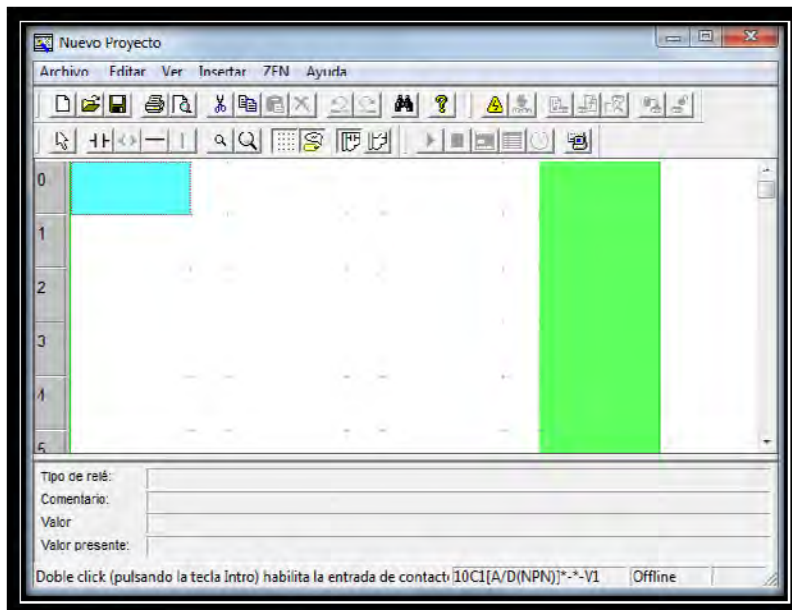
Nuevo Proyecto

Archivo Editar Ver Insertar ZEN Ayuda

0
1
2
3
4
5

Tipo de relé:
Comentario:
Valor
Valor presente:

Doble click (pulsando la tecla Intro) habilita la entrada de contact 10C1[A/D(NPN)]*-*-V1 Offline